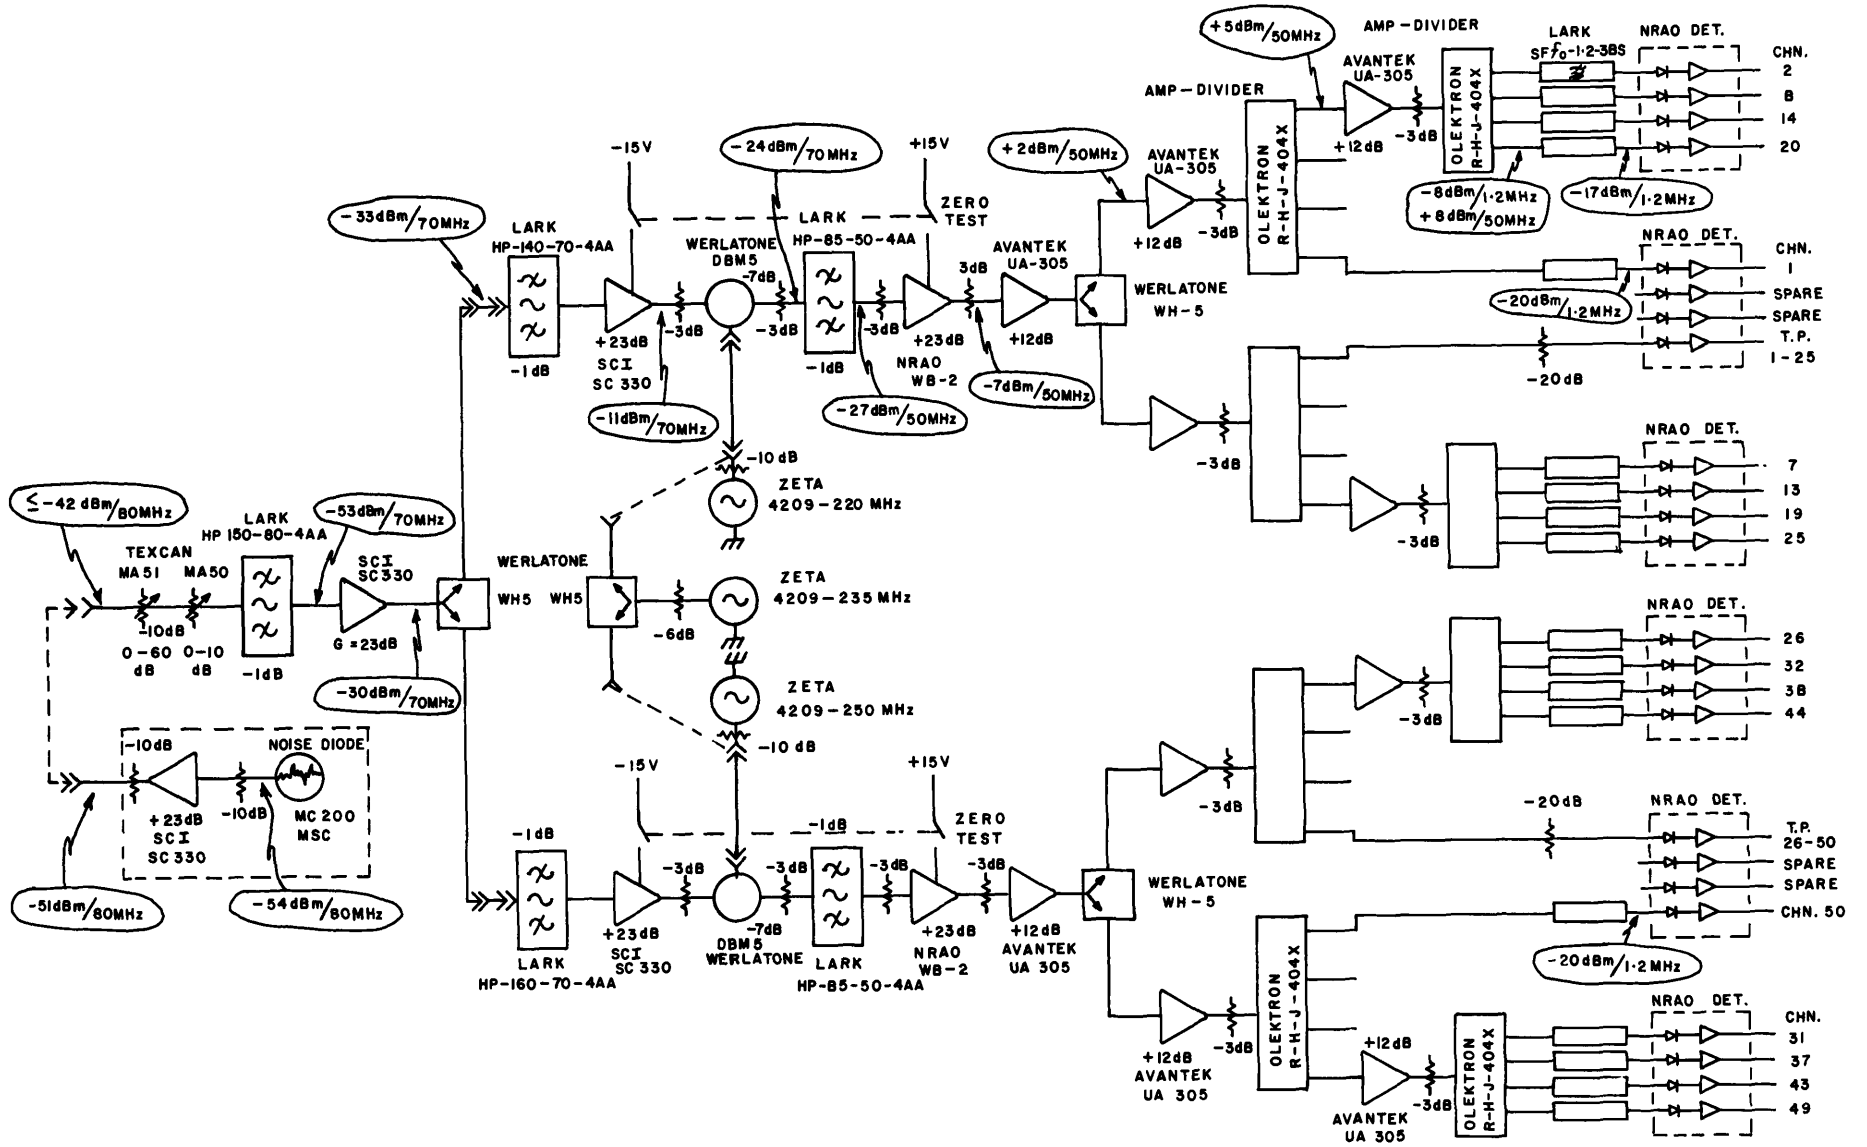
+5dBm/50MHz
AMP-DIVIDER
LARK
SF$f_0$-1.2-3BS
NRAO DET.
CHN.
2
8
14
20
AMP-DIVIDER
AVANTEK
UA-305
OLEKTRON
R-H-J-404X
+12dB
-3dB
OLEKTRON
R-H-J-404X
-8dBm/1.2MHz
+8dBm/50MHz
-17dBm/1.2MHz
-15V
-24dBm/70MHz
+15V
+2dBm/50MHz
AVANTEK
UA-305
+12dB
-3dB
-33dBm/70MHz
LARK
HP-140-70-4AA
ZERO
TEST
LARK
HP-85-50-4AA
WERLATONE
DBM5
-7dB
AVANTEK
UA-305
3dB
NRAO DET.
CHN.
1
SPARE
SPARE
T.P.
1-25
WERLATONE
WH-5
-20dBm/1.2MHz
+23dB
-3dB
-3dB
-1dB
-3dB
+23dB
+12dB
-1dB
SCI
SC 330
NRAO
WB-2
-20dB
-7dBm/50MHz
-11dBm/70MHz
-27dBm/50MHz
NRAO DET.
-10 dB
-3dB
7
13
19
25
ZETA
4209-220 MHz
-3dB
≤-42 dBm/80MHz
LARK
HP 150-80-4AA
-53dBm/70MHz
TEXCAN
MA51
MA50
SCI
SC330
WERLATONE
WH5
ZETA
4209-235 MHz
WH5
-10dB
0-60
dB
0-10
dB
-1dB
G=23dB
-6dB
NRAO DET.
26
32
38
44
-30dBm/70MHz
ZETA
4209-250 MHz
-3dB
-10dB
NOISE DIODE
-10 dB
-3dB
-15V
+15V
-20dB
NRAO DET.
+23dB
SCI
SC 330
-10dB
MC 200
MSC
-1dB
-1dB
ZERO
TEST
T.P.
26-50
SPARE
SPARE
CHN. 50
-3dB
-3dB
-3dB
-3dB
WERLATONE
WH-5
-51dBm/80MHz
-54dBm/80MHz
+23dB
SCI
SC 330
-7dB
+23dB
+12dB
DBM5
WERLATONE
LARK
HP-85-50-4AA
NRAO
WB-2
AVANTEK
UA 305
-20dBm/1.2MHz
LARK
HP-160-70-4AA
OLEKTRON
R-H-J-404X
+12dB
NRAO DET.
CHN.
31
37
43
49
+12dB
AVANTEK
UA 305
-3dB
OLEKTRON
R-H-J-404X
-3dB
AVANTEK
UA 305